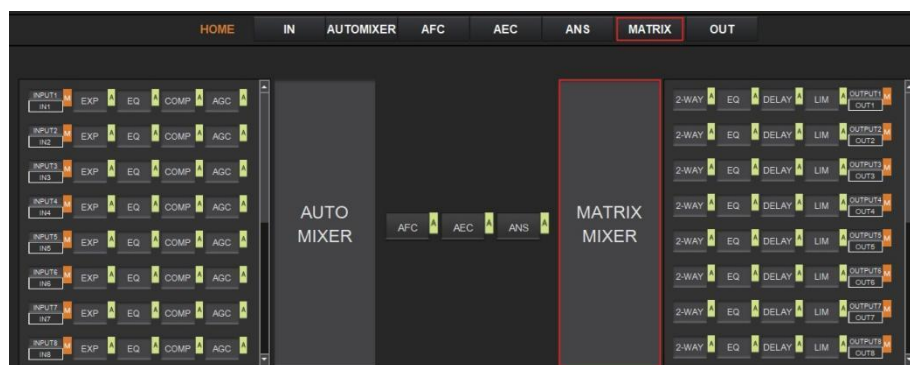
HOME IN AUTOMIXER AFC AEC ANS MATRIX OUT

INPUT1 IN1 M EXP A EQ A COMP A AGC A
INPUT2 IN2 M EXP A EQ A COMP A AGC A
INPUT3 IN3 M EXP A EQ A COMP A AGC A
INPUT4 IN4 M EXP A EQ A COMP A AGC A
INPUT5 IN5 M EXP A EQ A COMP A AGC A
INPUT6 IN6 M EXP A EQ A COMP A AGC A
INPUT7 IN7 M EXP A EQ A COMP A AGC A
INPUT8 IN8 M EXP A EQ A COMP A AGC A

AUTO MIXER

AFC A AEC A ANS A

MATRIX MIXER

2-WAY A EQ A DELAY A LIM A OUTPUT1 OUT1 M
2-WAY A EQ A DELAY A LIM A OUTPUT2 OUT2 M
2-WAY A EQ A DELAY A LIM A OUTPUT3 OUT3 M
2-WAY A EQ A DELAY A LIM A OUTPUT4 OUT4 M
2-WAY A EQ A DELAY A LIM A OUTPUT5 OUT5 M
2-WAY A EQ A DELAY A LIM A OUTPUT6 OUT6 M
2-WAY A EQ A DELAY A LIM A OUTPUT7 OUT7 M
2-WAY A EQ A DELAY A LIM A OUTPUT8 OUT8 M